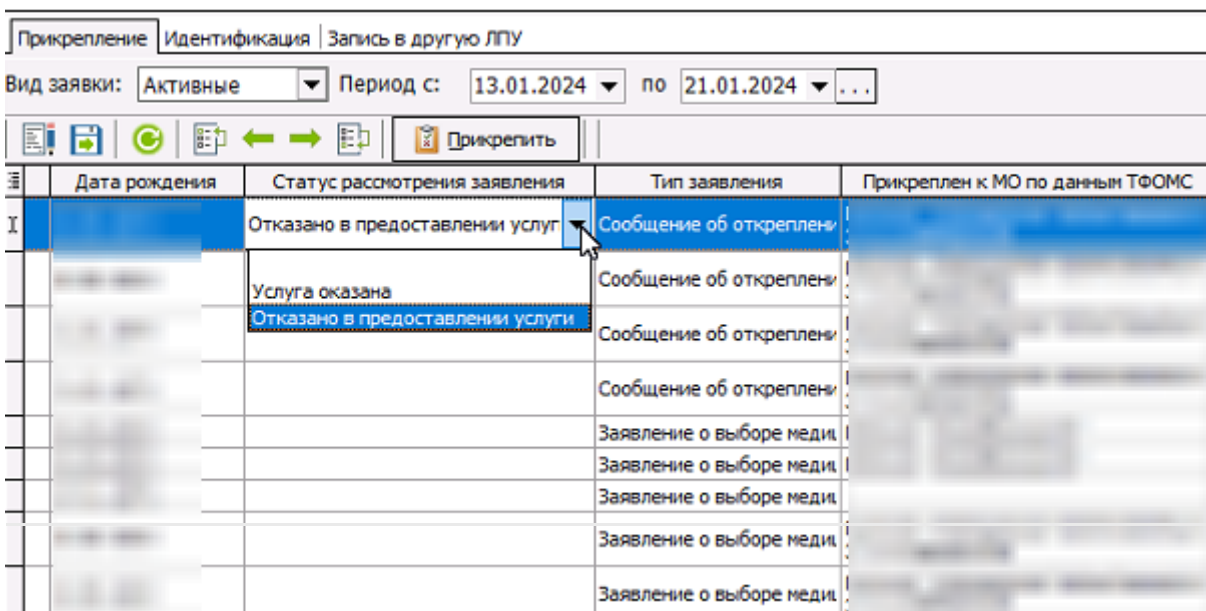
Прикрепление | Идентификация | Запись в другую ЛПУ

Вид заявки: Активные Период с: 13.01.2024 по 21.01.2024 ...

Прикрепить

| | Дата рождения | Статус рассмотрения заявления | Тип заявления | Прикреплен к МО по данным ТФОМС |
|---|---|---|---|---|
| I | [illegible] | Отказано в предоставлении услуг | Сообщение об открепleни | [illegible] |
| | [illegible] | Услуга оказана | Сообщение об открепleни | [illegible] |
| | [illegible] | Отказано в предоставлении услуги | Сообщение об открепleни | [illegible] |
| | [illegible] | | Сообщение об открепleни | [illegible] |
| | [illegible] | | Заявление о выборе медиц | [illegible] |
| | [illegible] | | Заявление о выборе медиц | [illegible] |
| | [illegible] | | Заявление о выборе медиц | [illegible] |
| | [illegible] | | Заявление о выборе медиц | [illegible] |
| | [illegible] | | Заявление о выборе медиц | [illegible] |